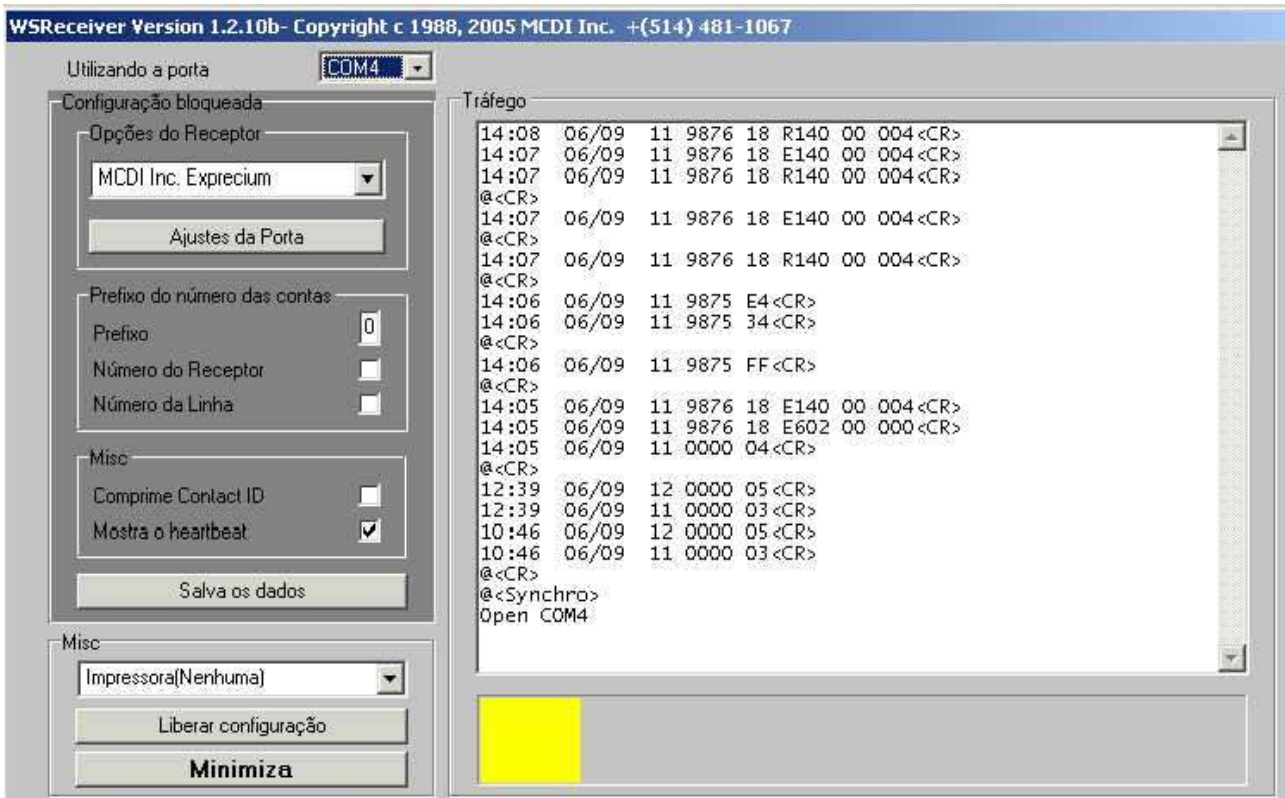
WSReceiver Version 1.2.10b- Copyright c 1988, 2005 MCDI Inc. +(514) 481-1067

Utilizando a porta COM4

Configuração bloqueada

Opções do Receptor

MCDI Inc. Exprecium

Ajustes da Porta

Prefixo do número das contas

Prefixo 0

Número do Receptor

Número da Linha

Misc

Comprime Contact ID

Mostra o heartbeat

Salva os dados

Misc

Impressora(Nenhuma)

Liberar configuração

Minimiza

Tráfego

14:08 06/09 11 9876 18 R140 00 004<CR>
14:07 06/09 11 9876 18 E140 00 004<CR>
14:07 06/09 11 9876 18 R140 00 004<CR>
@<CR>
14:07 06/09 11 9876 18 E140 00 004<CR>
@<CR>
14:07 06/09 11 9876 18 R140 00 004<CR>
@<CR>
14:06 06/09 11 9875 E4<CR>
14:06 06/09 11 9875 34<CR>
@<CR>
14:06 06/09 11 9875 FF<CR>
@<CR>
14:05 06/09 11 9876 18 E140 00 004<CR>
14:05 06/09 11 9876 18 E602 00 000<CR>
14:05 06/09 11 0000 04<CR>
@<CR>
12:39 06/09 12 0000 05<CR>
12:39 06/09 11 0000 03<CR>
10:46 06/09 12 0000 05<CR>
10:46 06/09 11 0000 03<CR>
@<CR>
@<Synchro>
Open COM4